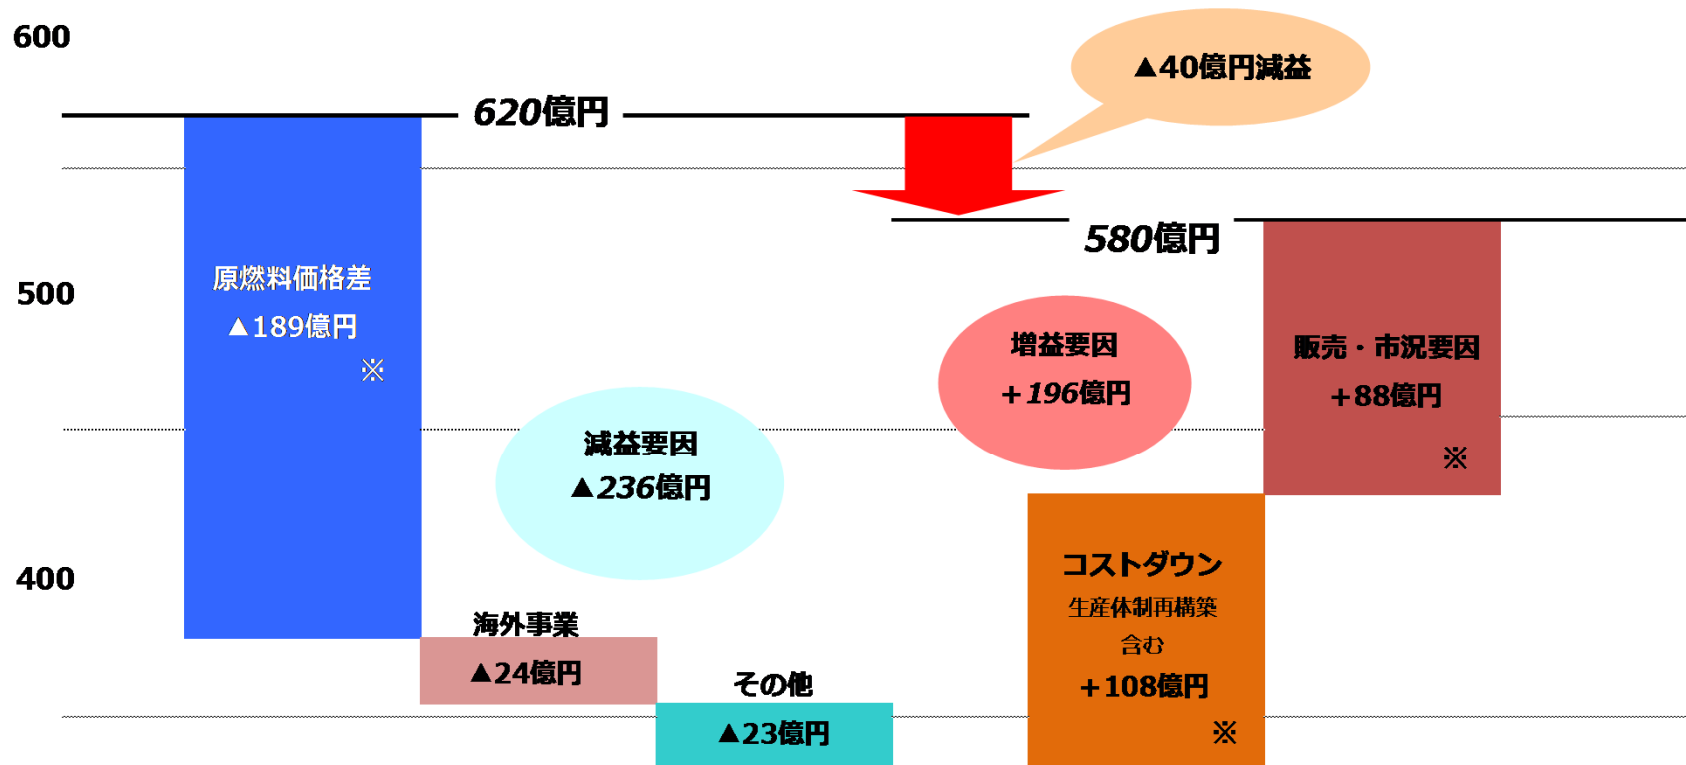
600

500

400

620億円

▲40億円減益

580億円

原燃料価格差

▲189億円

※

減益要因

▲236億円

海外事業

▲24億円

その他

▲23億円

増益要因

+196億円

販売・市況要因

+88億円

※

コストダウン

生産体制再構築

含む

+108億円

※